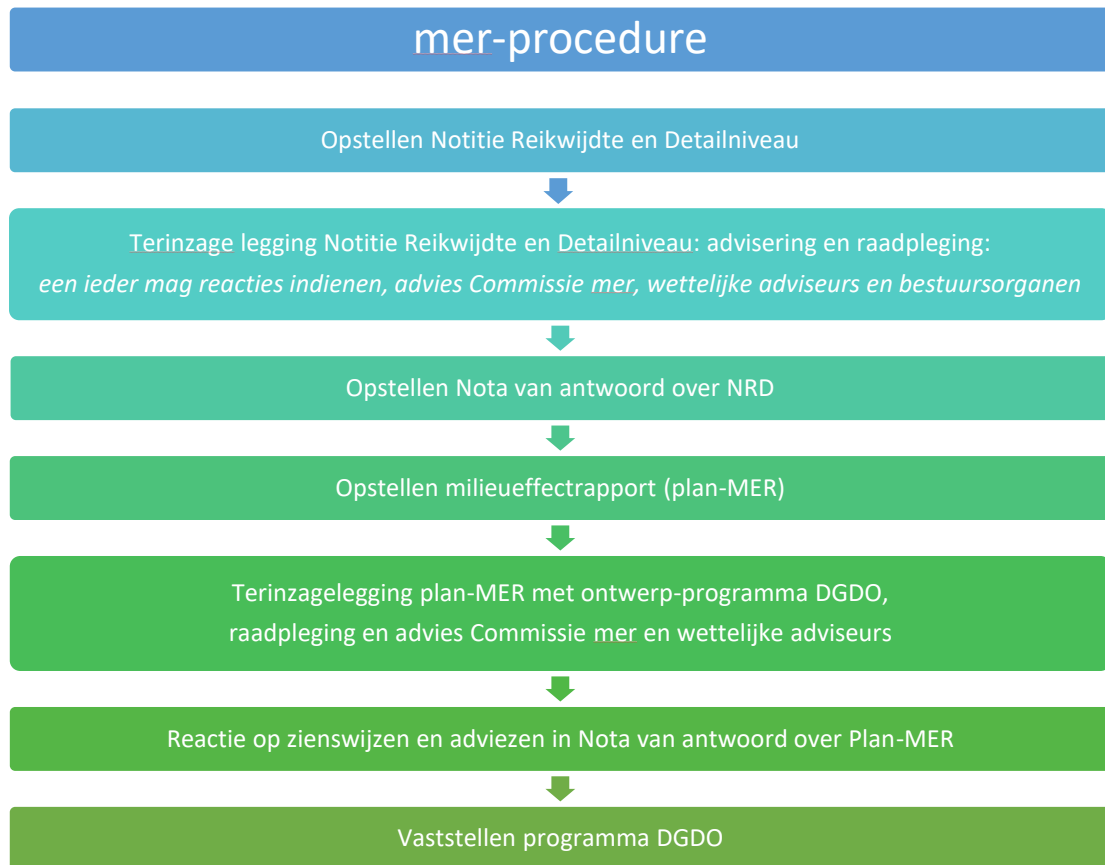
mer-procedure

Opstellen Notitie Reikwijdte en Detailniveau

Terinzage legging Notitie Reikwijdte en Detailniveau: advisering en raadpleging:
*een ieder mag reacties indienen, advies Commissie mer, wettelijke adviseurs en bestuursorganen*

Opstellen Nota van antwoord over NRD

Opstellen milieueffectrapport (plan-MER)

Terinzagelegging plan-MER met ontwerp-programma DGDO, raadpleging en advies Commissie mer en wettelijke adviseurs

Reactie op zienswijzen en adviezen in Nota van antwoord over Plan-MER

Vaststellen programma DGDO